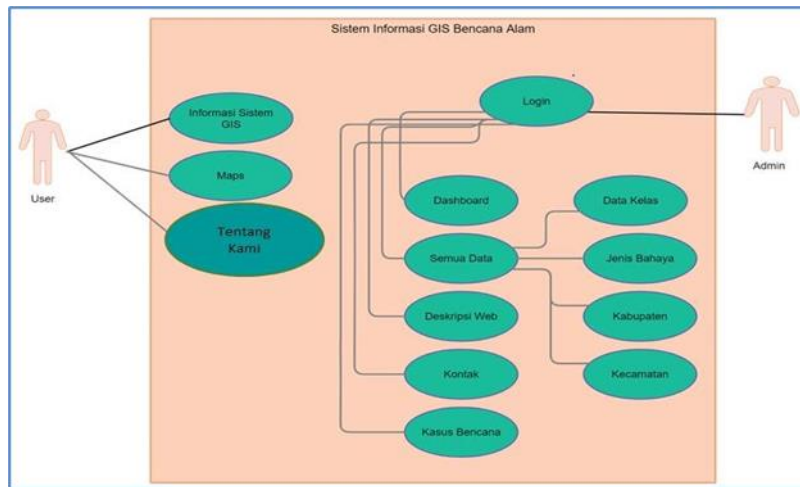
Sistem Informasi GIS Bencana Alam

User

Informasi Sistem GIS

Maps

Tentang Kami

Login

Admin

Dashboard

Data Kelas

Semua Data

Jenis Bahaya

Deskripsi Web

Kabupaten

Kontak

Kecamatan

Kasus Bencana